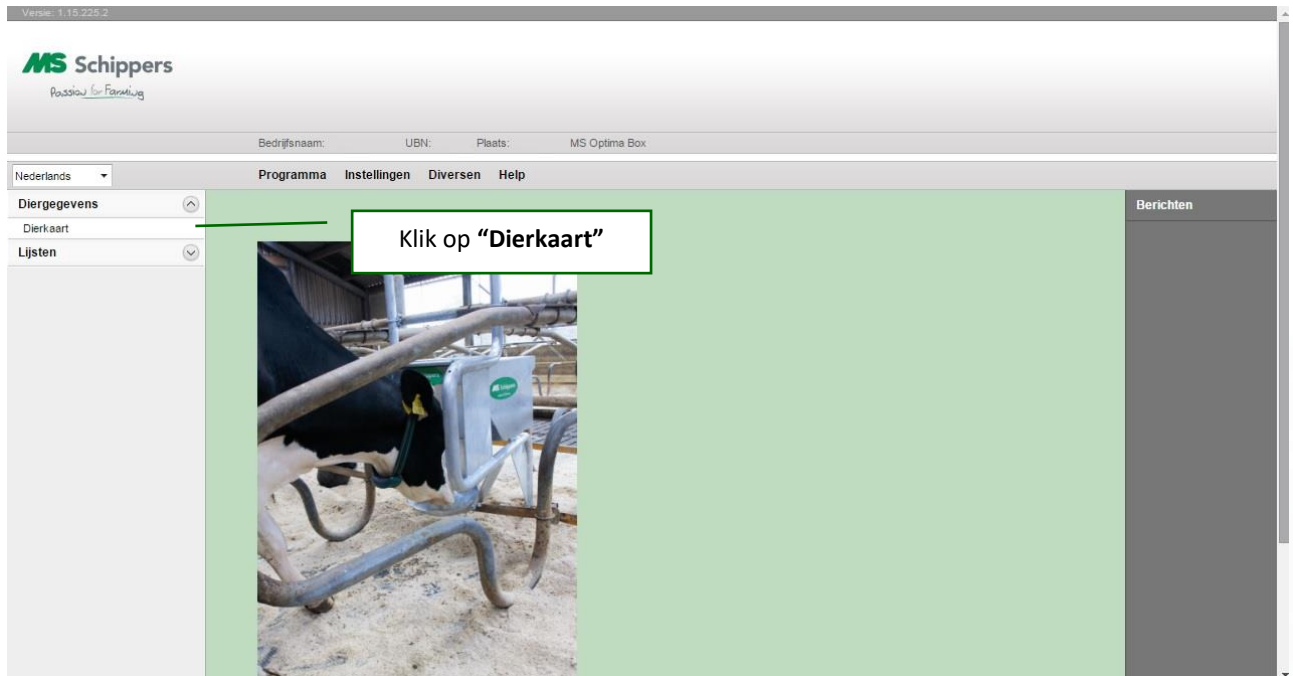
Versie: 1.15.225.2

MS Schippers
Passion for Farming

Bedrijfsnaam: UBN: Plaats: MS Optima Box

Nederlands

Programma Instellingen Diversen Help

Diergegevens

Dierkaart

Lijsten

Klik op **"Dierkaart"**

Berichten